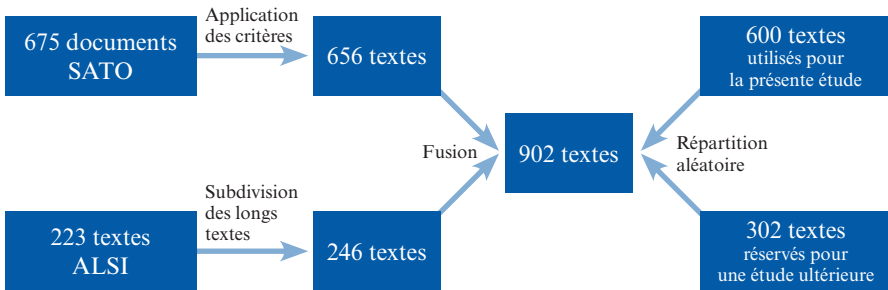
675 documents SATO

Application des critères

656 textes

600 textes utilisés pour la présente étude

Fusion

902 textes

Répartition aléatoire

223 textes ALSI

Subdivision des longs textes

246 textes

302 textes réservés pour une étude ultérieure